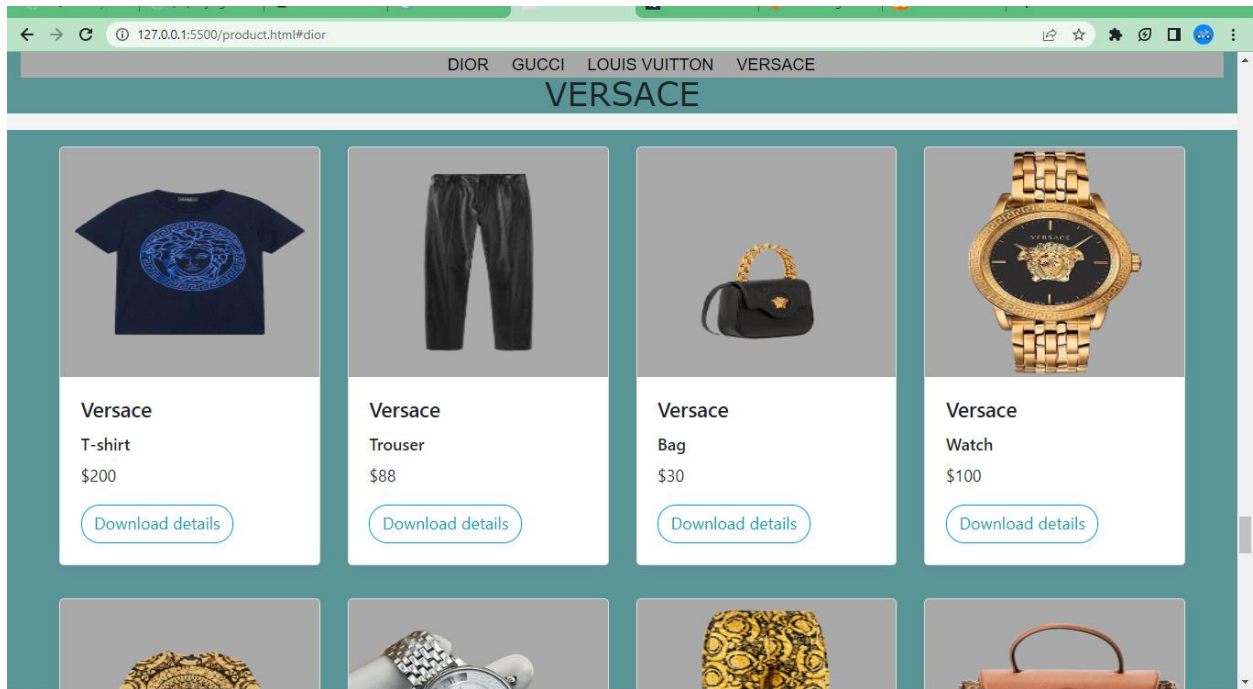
127.0.0.1:5500/product.html#dior

DIOR GUCCI LOUIS VUITTON VERSACE

VERSACE

VERSACE

Versace
T-shirt
$200
Download details

Versace
Trouser
$88
Download details

Versace
Bag
$30
Download details

Versace
Watch
$100
Download details